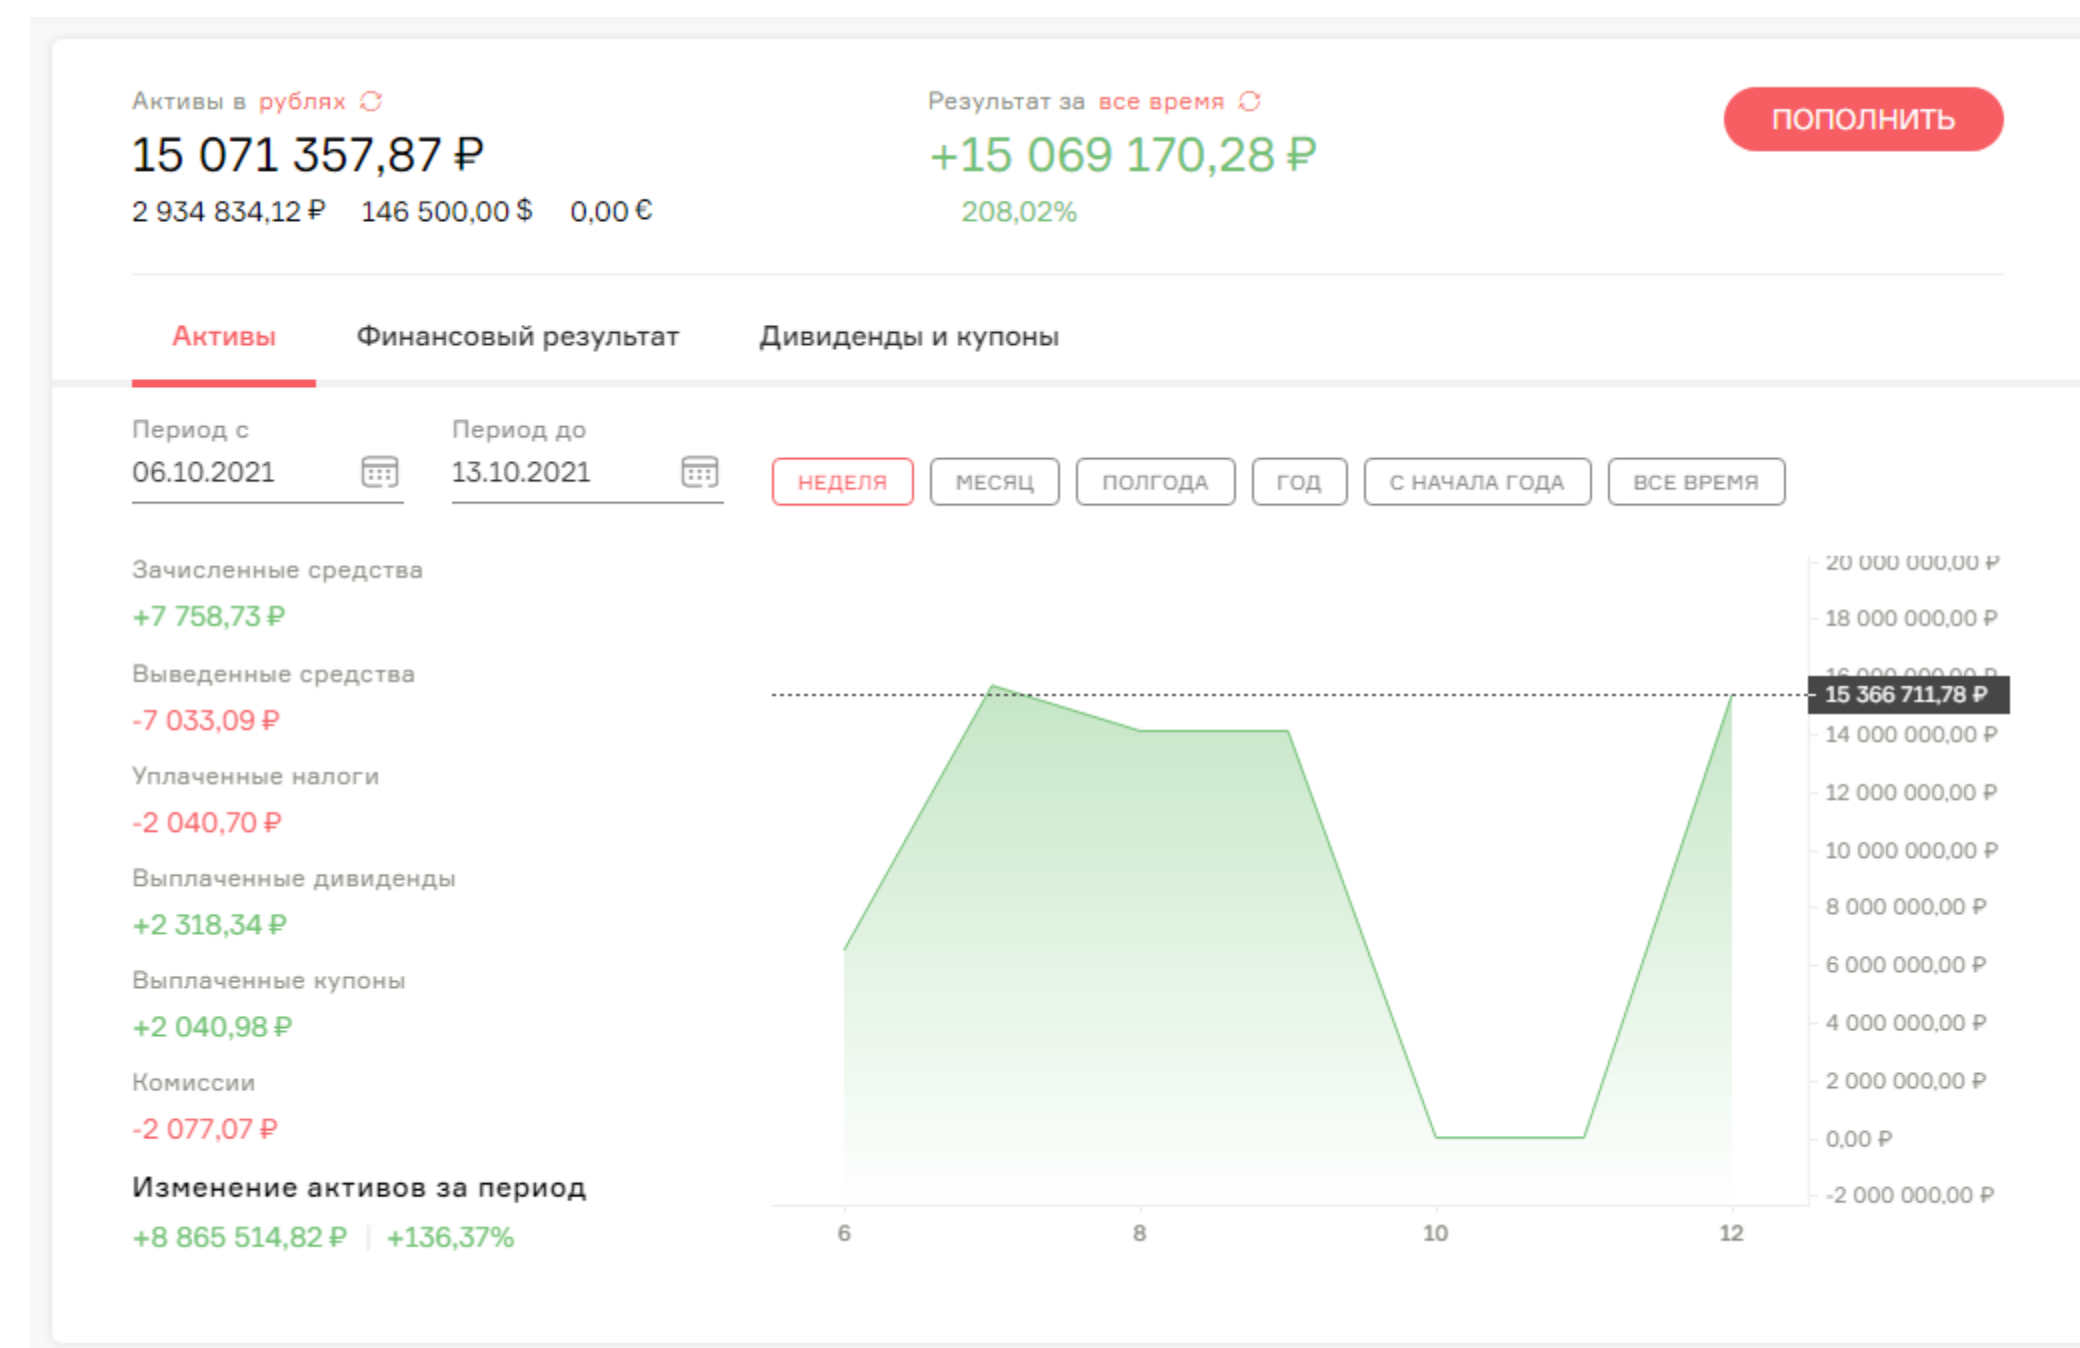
Активы в рублях

15 071 357,87 ₽

2 934 834,12 ₽ 146 500,00 $ 0,00 €

Результат за все время

+15 069 170,28 ₽

208,02%

ПОПОЛНИТЬ

Активы Финансовый результат Дивиденды и купоны

Период с
06.10.2021

Период до
13.10.2021

НЕДЕЛЯ МЕСЯЦ ПОЛГОДА ГОД С НАЧАЛА ГОДА ВСЕ ВРЕМЯ

Зачисленные средства
+7 758,73 ₽

Выведенные средства
-7 033,09 ₽

Уплаченные налоги
-2 040,70 ₽

Выплаченные дивиденды
+2 318,34 ₽

Выплаченные купоны
+2 040,98 ₽

Комиссии
-2 077,07 ₽

Изменение активов за период
+8 865 514,82 ₽ | +136,37%

20 000 000,00 ₽
18 000 000,00 ₽
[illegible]
15 366 711,78 ₽
14 000 000,00 ₽
12 000 000,00 ₽
10 000 000,00 ₽
8 000 000,00 ₽
6 000 000,00 ₽
4 000 000,00 ₽
2 000 000,00 ₽
0,00 ₽
-2 000 000,00 ₽

6 8 10 12